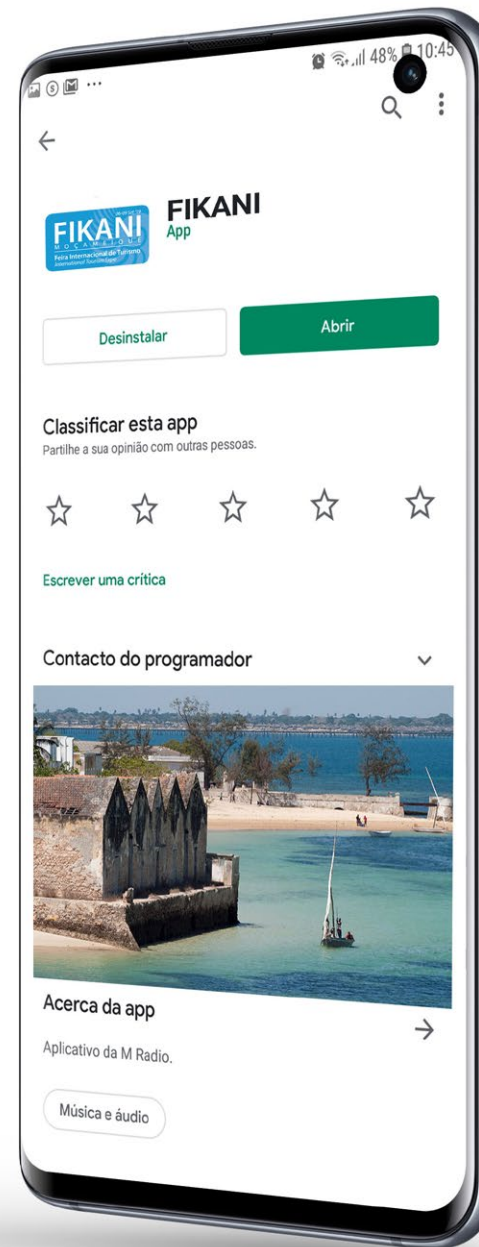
48% 10:45

FIKANI
MOÇAMBIQUE
Feira Internacional de Turismo
International Tourism Expo

FIKANI
App

Desinstalar

Abrir

Classificar esta app
Partilhe a sua opinião com outras pessoas.

Escrever uma crítica

Contacto do programador

Acerca da app

Aplicativo da M Radio.

Música e áudio